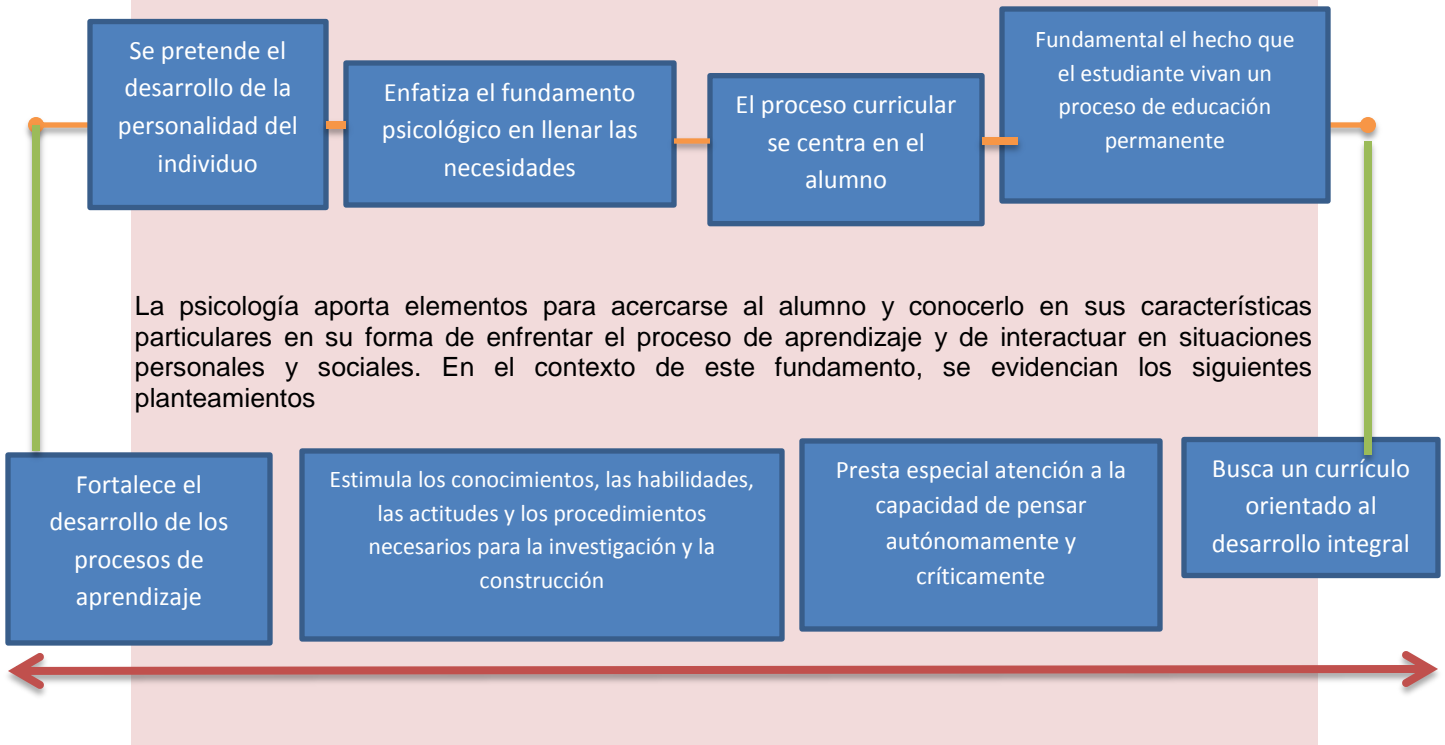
Se pretende el desarrollo de la personalidad del individuo

Enfatiza el fundamento psicológico en llenar las necesidades

El proceso curricular se centra en el alumno

Fundamental el hecho que el estudiante vivan un proceso de educación permanente

La psicología aporta elementos para acercarse al alumno y conocerlo en sus características particulares en su forma de enfrentar el proceso de aprendizaje y de interactuar en situaciones personales y sociales. En el contexto de este fundamento, se evidencian los siguientes planteamientos

Fortalece el desarrollo de los procesos de aprendizaje

Estimula los conocimientos, las habilidades, las actitudes y los procedimientos necesarios para la investigación y la construcción

Presta especial atención a la capacidad de pensar autónomamente y críticamente

Busca un currículo orientado al desarrollo integral